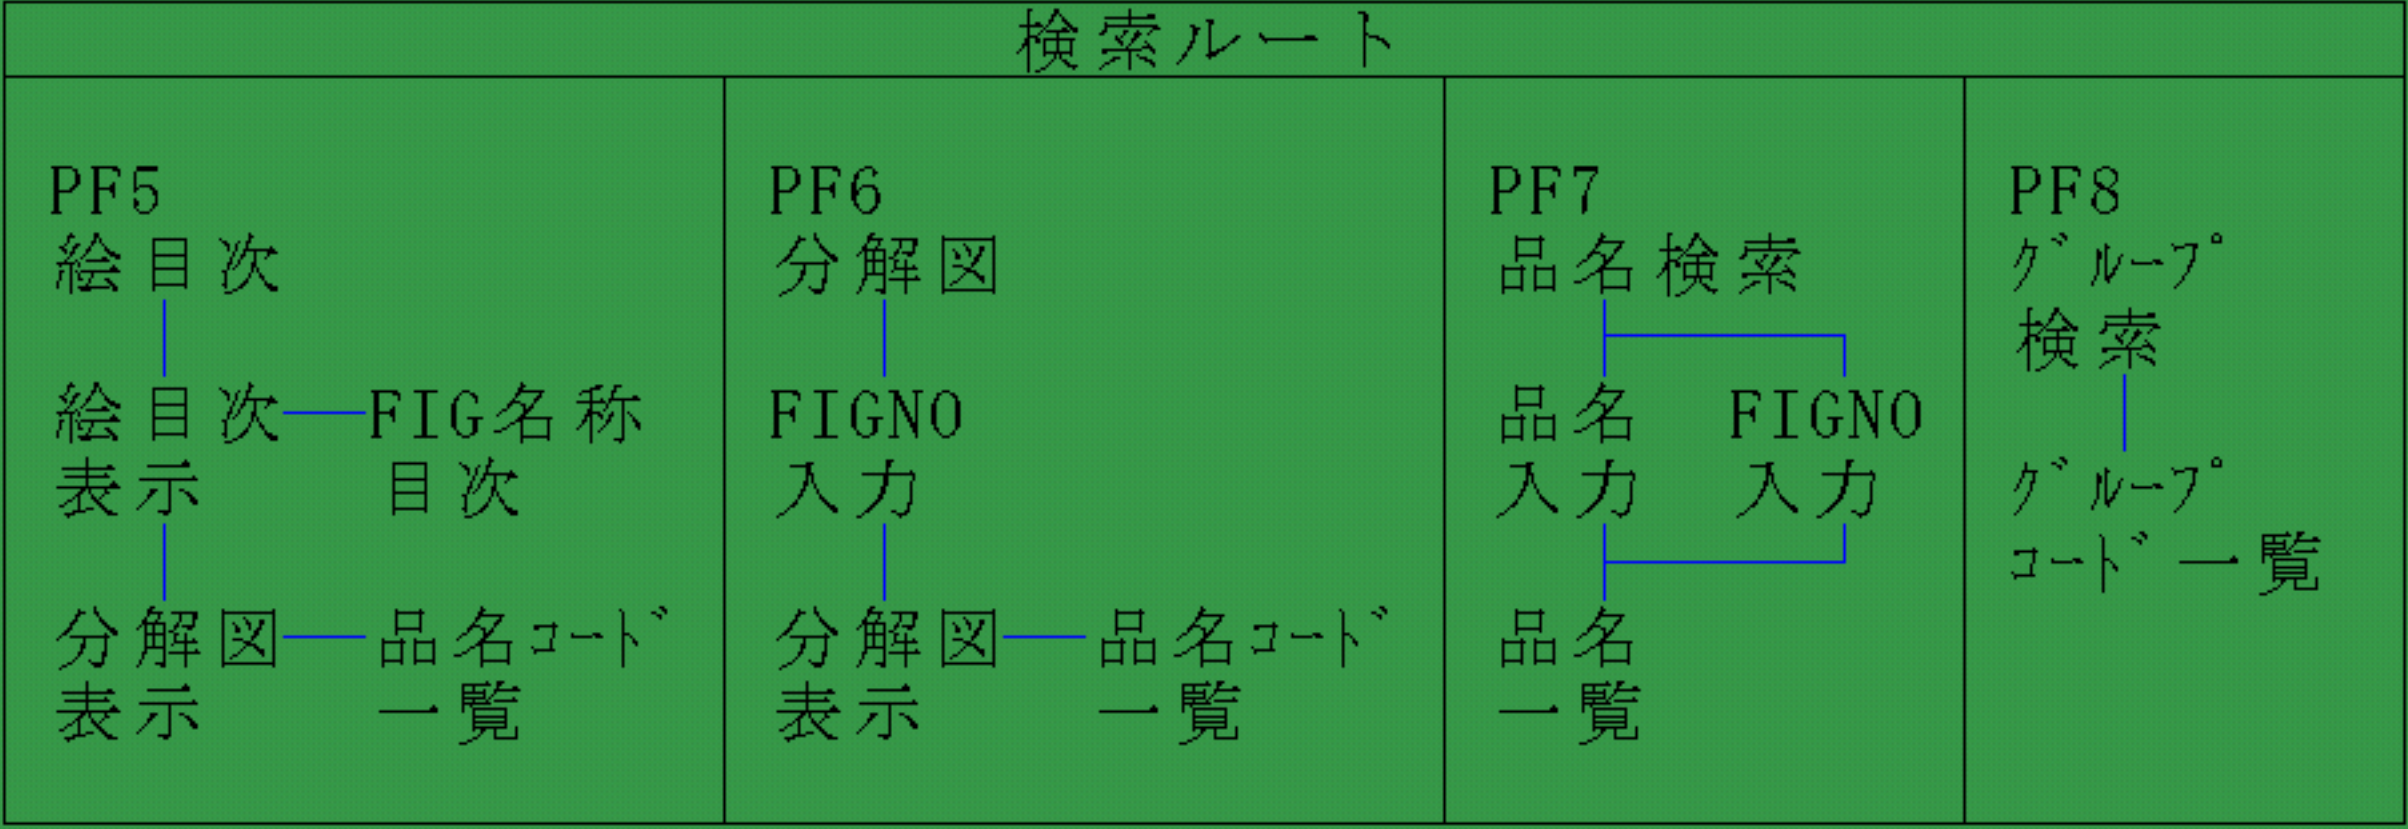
検索ルート

| PF5 | PF6 | PF7 | PF8 |
|---|---|---|---|
| 絵目次 | 分解図 | 品名検索 | ｸﾞﾙｰﾌﾟ検索 |
| 絵目次表示 — FIG名称目次 | FIGNO入力 | 品名入力　FIGNO入力 | ｸﾞﾙｰﾌﾟｺｰﾄﾞ一覧 |
| 分解図表示 — 品名ｺｰﾄﾞ一覧 | 分解図表示 — 品名ｺｰﾄﾞ一覧 | 品名一覧 | |